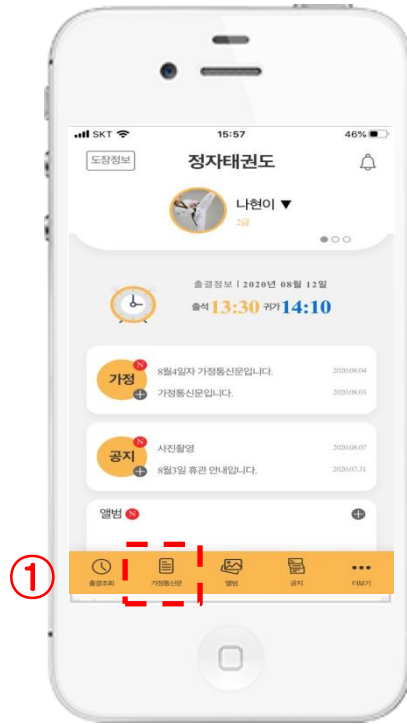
SKT 15:57 46%

도장정보

정자태권도

나현이 ▼

5급

출결정보 | 2020년 08월 12일

출석 13:30 귀가 14:10

가정 N

8월4일자 가정통신문입니다. 2020.08.04

가정통신문입니다. 2020.08.03

공지 N

사진촬영 2020.08.07

8월3일 휴관 안내입니다. 2020.07.31

앨범 N

①

출결조회 가정통신문 앨범 공지 더보기